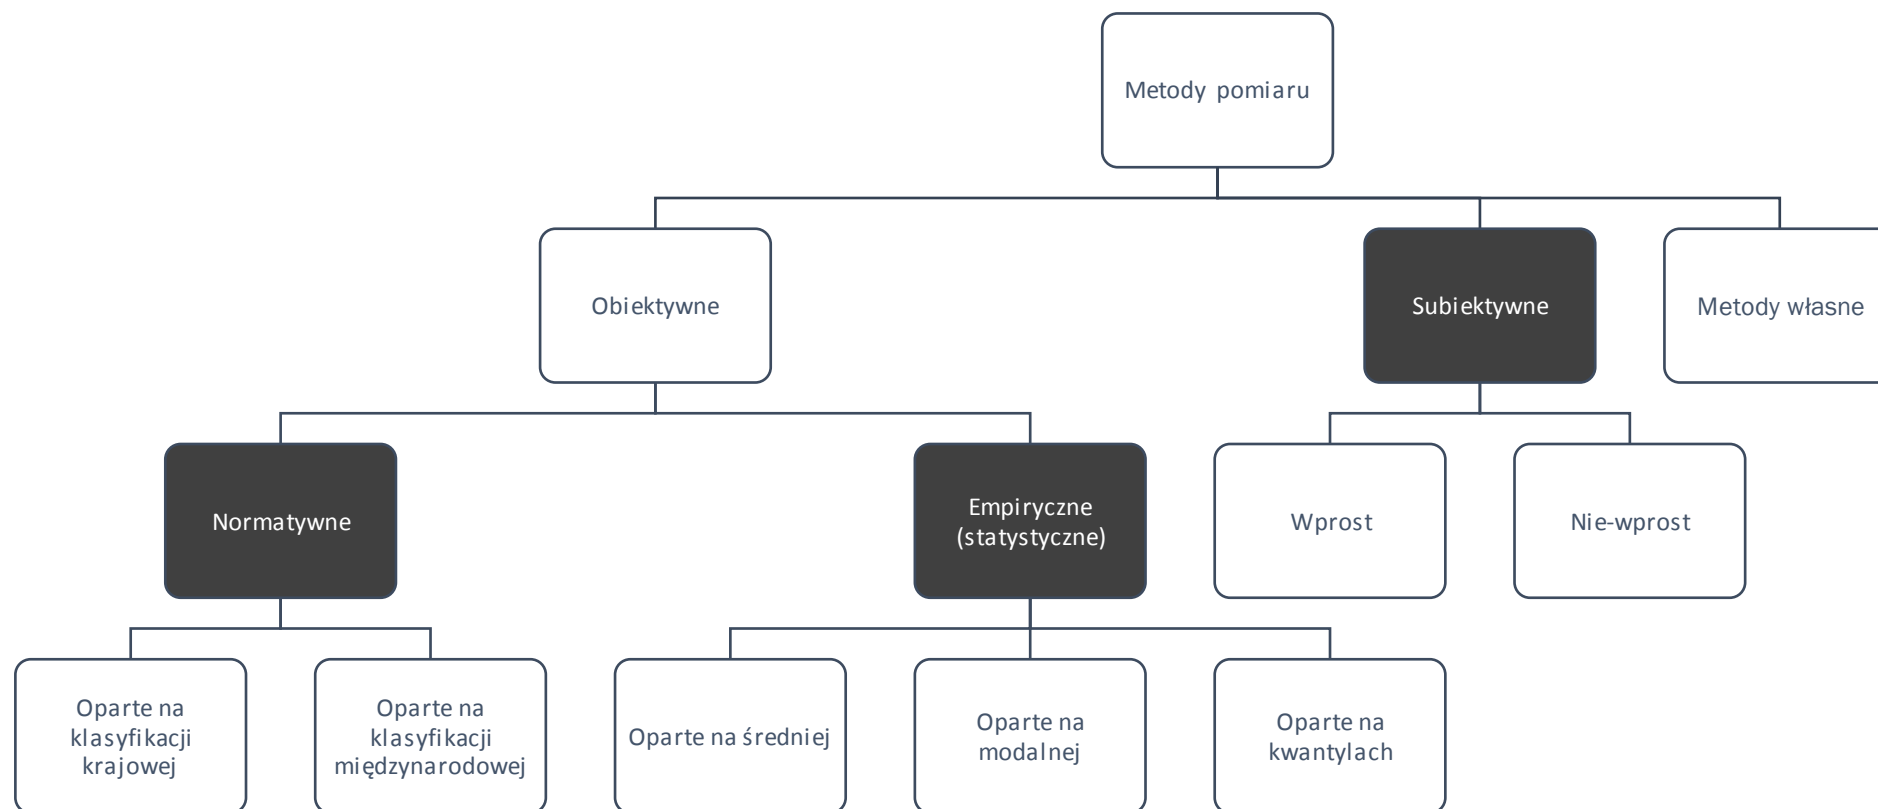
Metody pomiaru

Obiektywne

Subiektywne

Metody własne

Normatywne

Empiryczne (statystyczne)

Wprost

Nie-wprost

Oparte na klasyfikacji krajowej

Oparte na klasyfikacji międzynarodowej

Oparte na średniej

Oparte na modalnej

Oparte na kwantylach